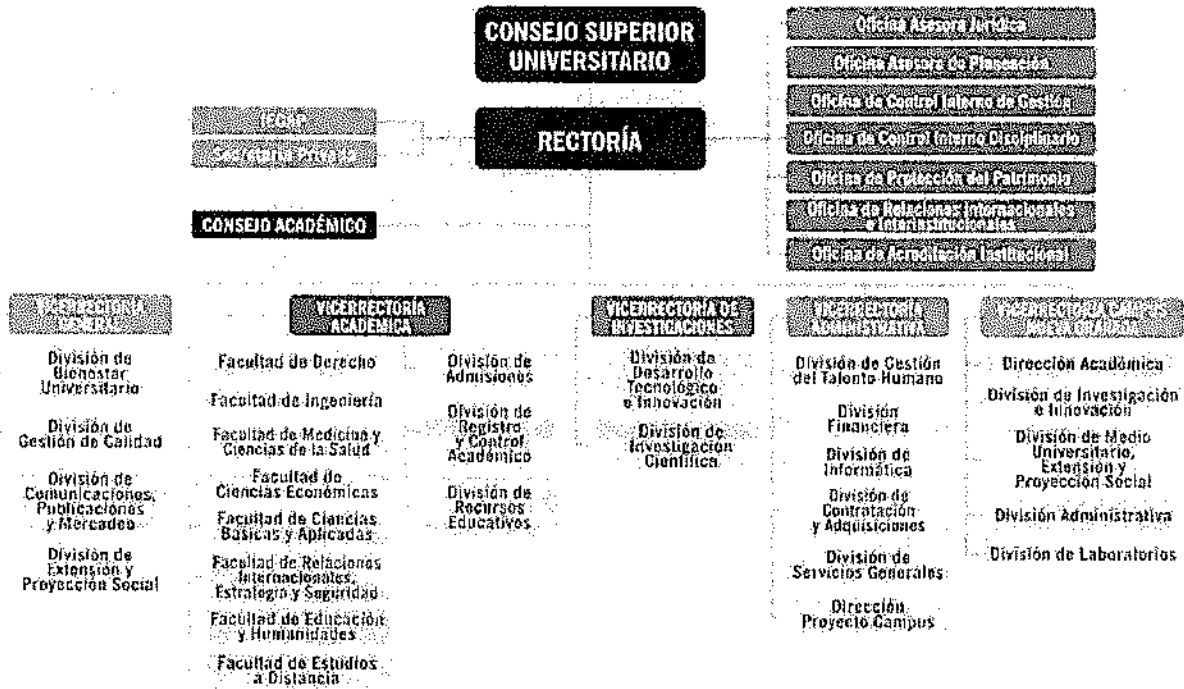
CONSEJO SUPERIOR UNIVERSITARIO

Oficina Asesora Jurídica
Oficina Asesora de Planeación
Oficina de Control Interno de Gestión
Oficina de Control Interno Disciplinario
Oficina de Protección del Patrimonio
Oficina de Relaciones Internacionales e Interinstitucionales
Oficina de Acreditación Institucional

IEGAP
Secretaría Privada

RECTORÍA

CONSEJO ACADÉMICO

VICERRECTORÍA GENERAL
División de Bienestar Universitario
División de Gestión de Calidad
División de Comunicaciones, Publicaciones y Mercadeo
División de Extensión y Proyección Social

VICERRECTORÍA ACADÉMICA
Facultad de Derecho
Facultad de Ingeniería
Facultad de Medicina y Ciencias de la Salud
Facultad de Ciencias Económicas
Facultad de Ciencias Básicas y Aplicadas
Facultad de Relaciones Internacionales, Estrategia y Seguridad
Facultad de Educación y Humanidades
Facultad de Estudios a Distancia
División de Admisiones
División de Registro y Control Académico
División de Recursos Educativos

VICERRECTORÍA DE INVESTIGACIONES
División de Desarrollo Tecnológico e Innovación
División de Investigación Científica

VICERRECTORÍA ADMINISTRATIVA
División de Gestión del Talento Humano
División Financiera
División de Informática
División de Contratación y Adquisiciones
División de Servicios Generales
Dirección Proyecto Campus

VICERRECTORÍA CAMPUS NUEVA GRANADA
Dirección Académica
División de Investigación e Innovación
División de Medio Universitario, Extensión y Proyección Social
División Administrativa
División de Laboratorios